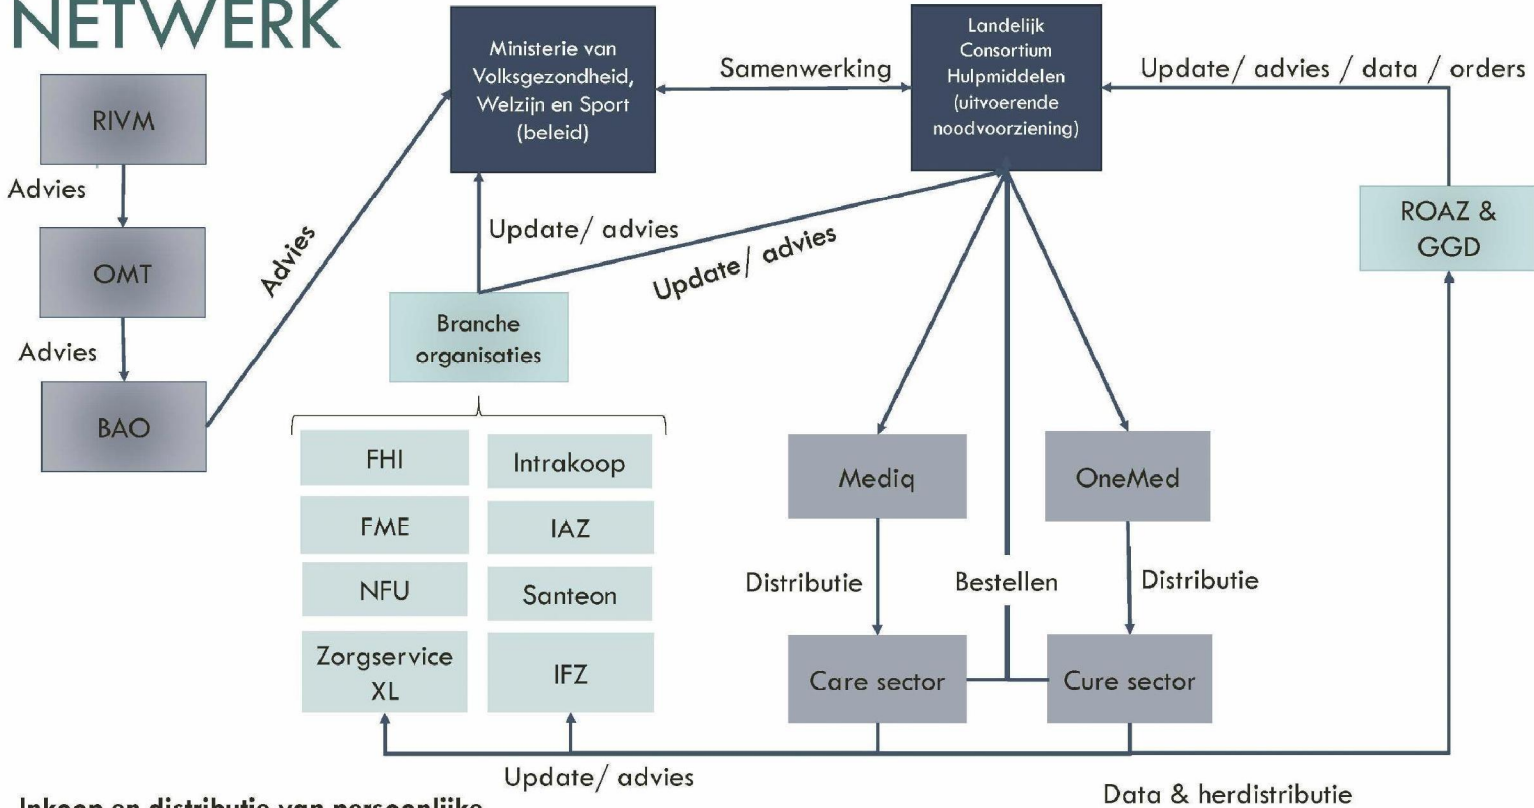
NETWERK

RIVM

Advies

OMT

Advies

BAO

Advies

Ministerie van Volksgezondheid, Welzijn en Sport (beleid)

Samenwerking

Landelijk Consortium Hulpmiddelen (uitvoerende noodvoorziening)

Update/ advies / data / orders

ROAZ & GGD

Update/ advies

Update/ advies

Branche organisaties

FHI

Intrakoop

FME

IAZ

NFU

Santeon

Zorgservice XL

IFZ

Mediq

OneMed

Distributie

Bestellen

Distributie

Care sector

Cure sector

Update/ advies

Data & herdistributie

Inkoop en distributie van persoonlijke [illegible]